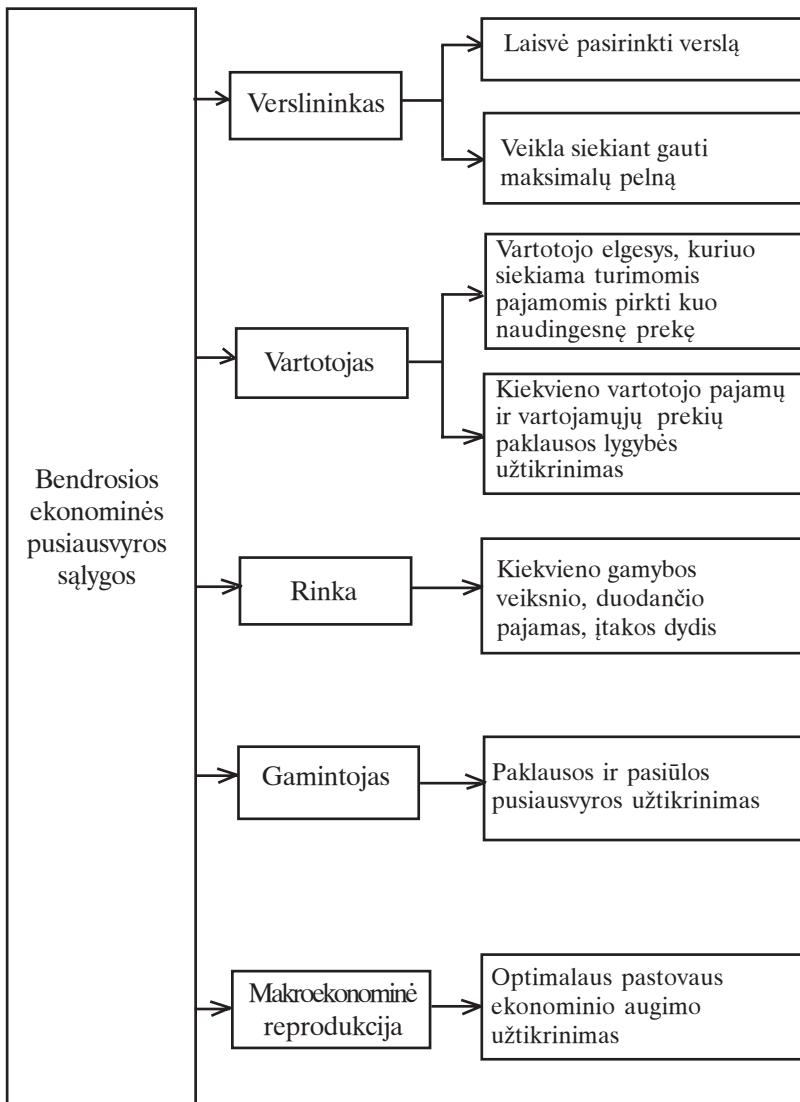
Bendrosios ekonominės pusiausvyros sąlygos

Verslininkas

Laisvė pasirinkti verslą

Veikla siekiant gauti maksimalų pelną

Vartotojas

Vartotojo elgesys, kuriuo siekiama turimomis pajamomis pirkti kuo naudingesnę prekę

Kiekvieno vartotojo pajamų ir vartojamųjų prekių paklausos lygybės užtikrinimas

Rinka

Kiekvieno gamybos veiksnio, duodančio pajamas, įtakos dydis

Gamintojas

Paklausos ir pasiūlos pusiausvyros užtikrinimas

Makroekonominė reprodukcija

Optimalaus pastovaus ekonominio augimo užtikrinimas